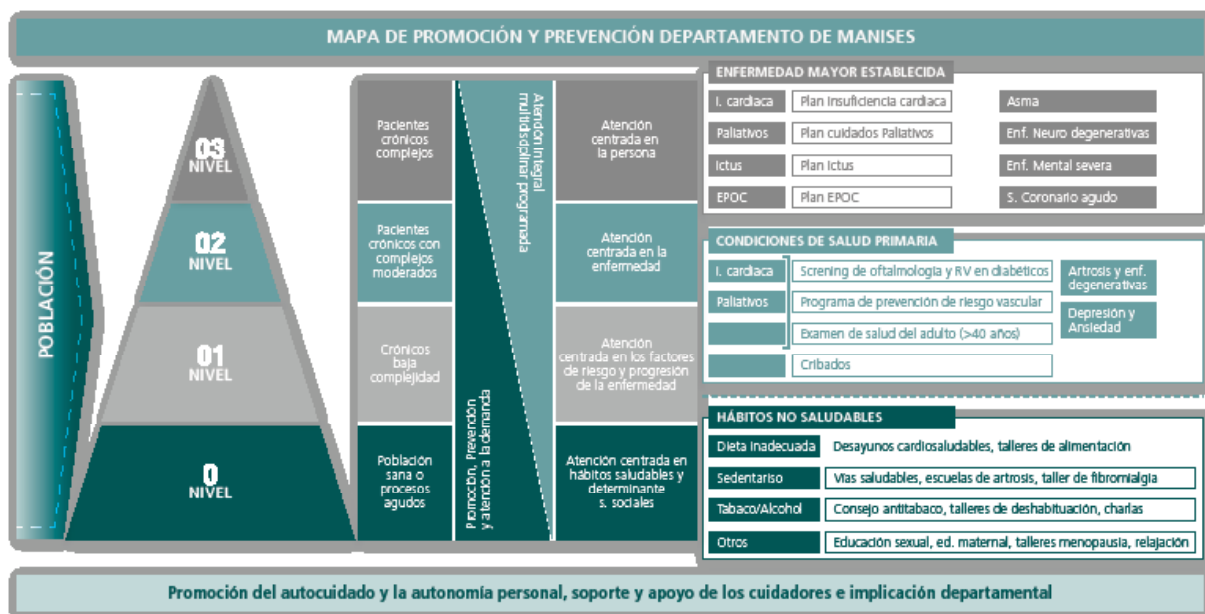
MAPA DE PROMOCIÓN Y PREVENCIÓN DEPARTAMENTO DE MANISES

POBLACIÓN

03 NIVEL

02 NIVEL

01 NIVEL

0 NIVEL

Pacientes crónicos complejos

Pacientes crónicos con complejos moderados

Crónicos baja complejidad

Población sana o procesos agudos

Atención integral multidisciplinar programada

Promoción, Prevención y atención a la demanda

Atención centrada en la persona

Atención centrada en la enfermedad

Atención centrada en los factores de riesgo y progresión de la enfermedad

Atención centrada en hábitos saludables y determinante s. sociales

ENFERMEDAD MAYOR ESTABLECIDA

| | | |
|---|---|---|
| I. cardiaca | Plan Insuficiencia cardiaca | Asma |
| Paliativos | Plan cuidados Paliativos | Enf. Neuro degenerativas |
| Ictus | Plan Ictus | Enf. Mental severa |
| EPOC | Plan EPOC | S. Coronario agudo |

CONDICIONES DE SALUD PRIMARIA

| | | |
|---|---|---|
| I. cardiaca | Screning de oftalmología y RV en diabéticos | Artrosis y enf. degenerativas |
| Paliativos | Programa de prevención de riesgo vascular | Depresión y Ansiedad |
| | Examen de salud del adulto (>40 años) | |
| | Cribados | |

HÁBITOS NO SALUDABLES

| | |
|---|---|
| Dieta inadecuada | Desayunos cardiosaludables, talleres de alimentación |
| Sedentarismo | Vías saludables, escuelas de artrosis, taller de fibromialgia |
| Tabaco/Alcohol | Consejo antitabaco, talleres de deshabituación, charlas |
| Otros | Educación sexual, ed. maternal, talleres menopausia, relajación |

Promoción del autocuidado y la autonomía personal, soporte y apoyo de los cuidadores e implicación departamental